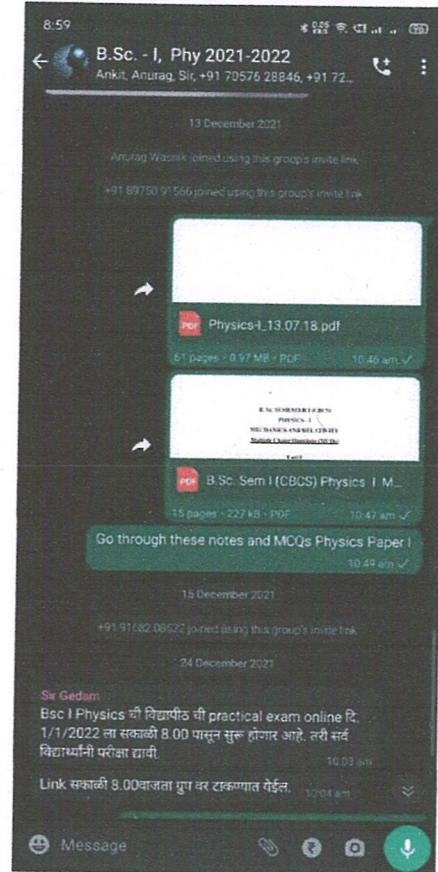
8:59

B.Sc. - I, Phy 2021-2022
Ankit, Anurag, Sir, +91 70576 28846, +91 72...

13 December 2021

Anurag Wasnik joined using this group's invite link

+91 89750 91566 joined using this group's invite link

Physics-I_13.07.18.pdf
61 pages • 0.97 MB • PDF 10:46 am

B.Sc. SEMESTER I (CBCS) PHYSICS - I MECHANICS AND RELATIVITY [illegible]

B.Sc. Sem I (CBCS) Physics I M...
15 pages • 227 kB • PDF 10:47 am

Go through these notes and MCQs Physics Paper I
10:49 am

15 December 2021

+91 91682 08622 joined using this group's invite link

24 December 2021

Sir Gedam
Bsc I Physics ची विद्यापीठ ची practical exam online दि. 1/1/2022 ला सकाळी 8.00 पासून सुरू होणार आहे. तरी सर्व विद्यार्थ्यांनी परीक्षा द्यावी.
10:03 am

Link सकाळी 8.00वाजता ग्रुप वर टाकण्यात येईल.
10:04 am

Message